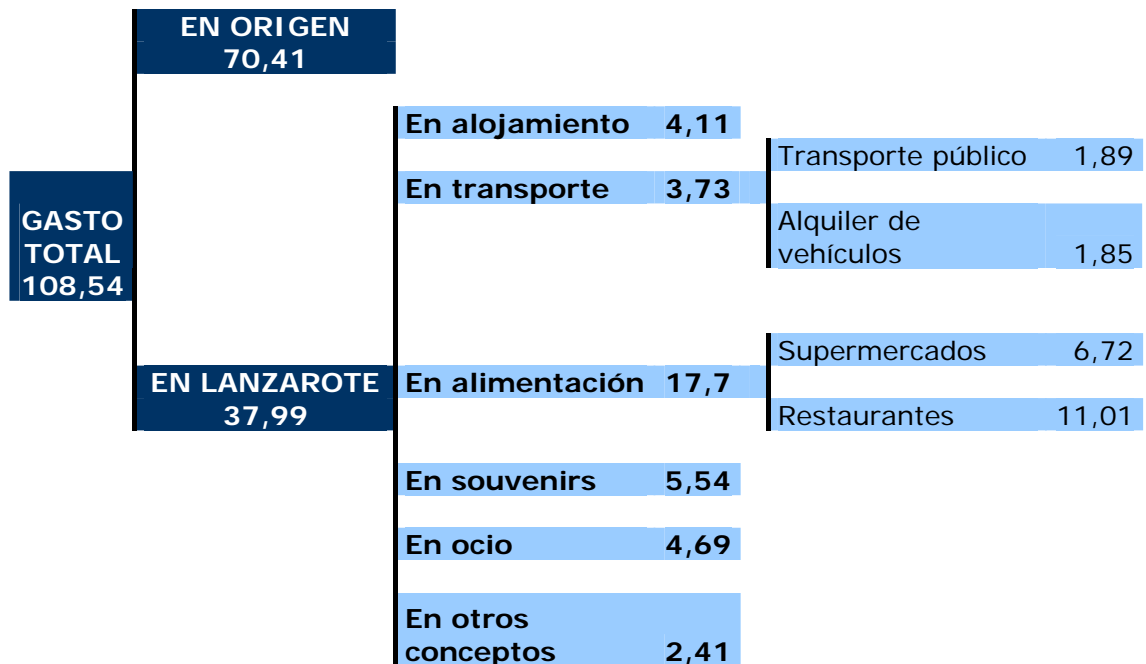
GASTO TOTAL 108,54

EN ORIGEN 70,41

EN LANZAROTE 37,99

En alojamiento 4,11

En transporte 3,73

Transporte público 1,89

Alquiler de vehículos 1,85

En alimentación 17,7

Supermercados 6,72

Restaurantes 11,01

En souvenirs 5,54

En ocio 4,69

En otros conceptos 2,41